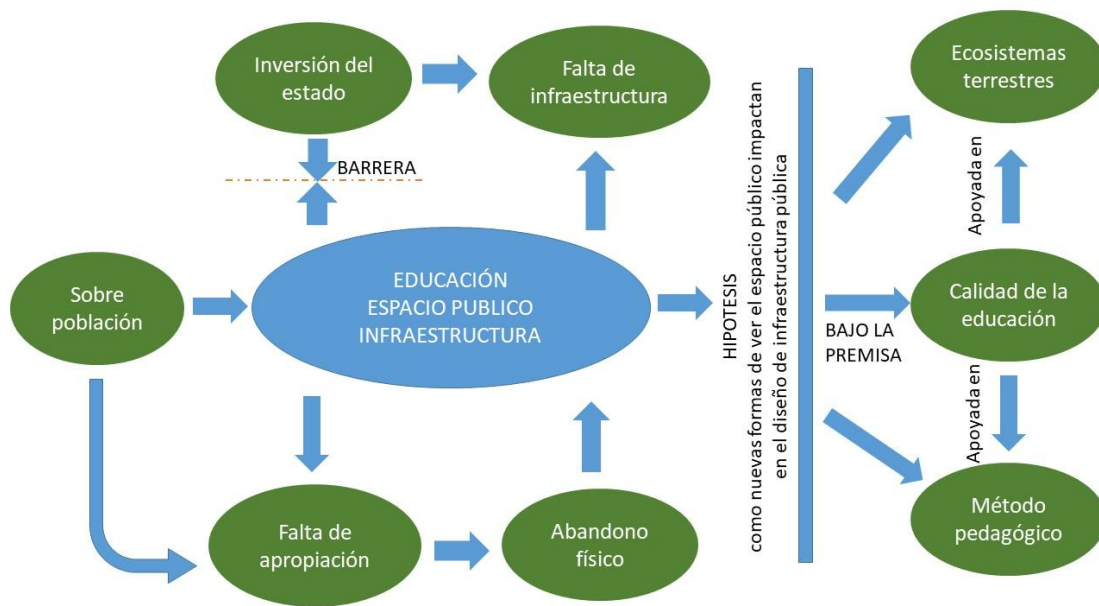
Inversión del estado

Falta de infraestructura

BARRERA

Sobre población

EDUCACIÓN
ESPACIO PUBLICO
INFRAESTRUCTURA

Falta de apropiación

Abandono físico

HIPOTESIS
como nuevas formas de ver el espacio público impactan en el diseño de infraestructura pública

BAJO LA PREMISA

Ecosistemas terrestres

Apoyada en

Calidad de la educación

Apoyada en

Método pedagógico